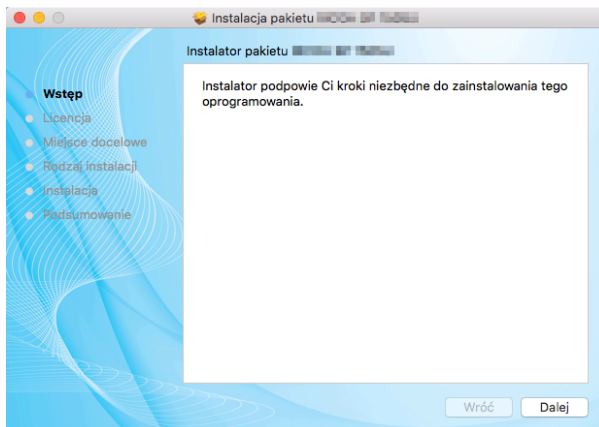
Instalacja pakietu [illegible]

Instalator pakietu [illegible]

Wstęp
Licencja
Miejsce docelowe
Rodzaj instalacji
Instalacja
Podsumowanie

Instalator podpowie Ci kroki niezbędne do zainstalowania tego oprogramowania.

Wróć
Dalej